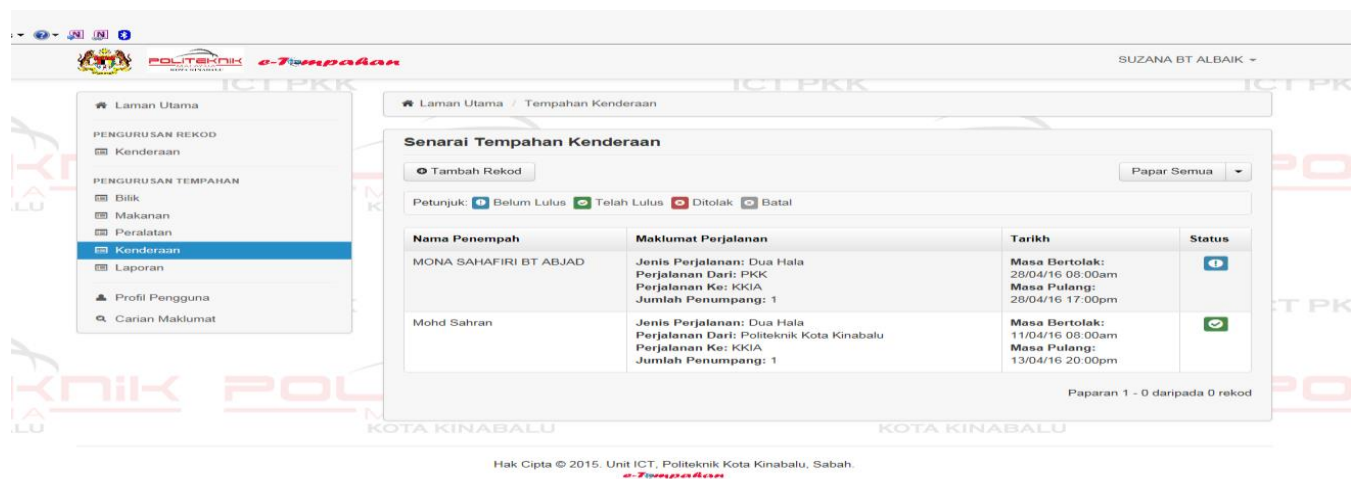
POLITEKNIK KOTA KINABALU e-Tempahan

SUZANA BT ALBAIK

Laman Utama

PENGURUSAN REKOD
Kenderaan

PENGURUSAN TEMPAHAN
Bilik
Makanan
Peralatan
Kenderaan
Laporan

Profil Pengguna
Carian Maklumat

Laman Utama / Tempahan Kenderaan

Senarai Tempahan Kenderaan

Tambah Rekod

Papar Semua

Petunjuk: Belum Lulus Telah Lulus Ditolak Batal

| Nama Penempah | Maklumat Perjalanan | Tarikh | Status |
|---|---|---|---|
| MONA SAHAFIRI BT ABJAD | Jenis Perjalanan: Dua Hala Perjalanan Dari: PKK Perjalanan Ke: KKIA Jumlah Penumpang: 1 | Masa Bertolak: 28/04/16 08:00am Masa Pulang: 28/04/16 17:00pm | |
| Mohd Sahran | Jenis Perjalanan: Dua Hala Perjalanan Dari: Politeknik Kota Kinabalu Perjalanan Ke: KKIA Jumlah Penumpang: 1 | Masa Bertolak: 11/04/16 08:00am Masa Pulang: 13/04/16 20:00pm | |

Paparan 1 - 0 daripada 0 rekod

KOTA KINABALU KOTA KINABALU

Hak Cipta © 2015. Unit ICT, Politeknik Kota Kinabalu, Sabah.
e-Tempahan